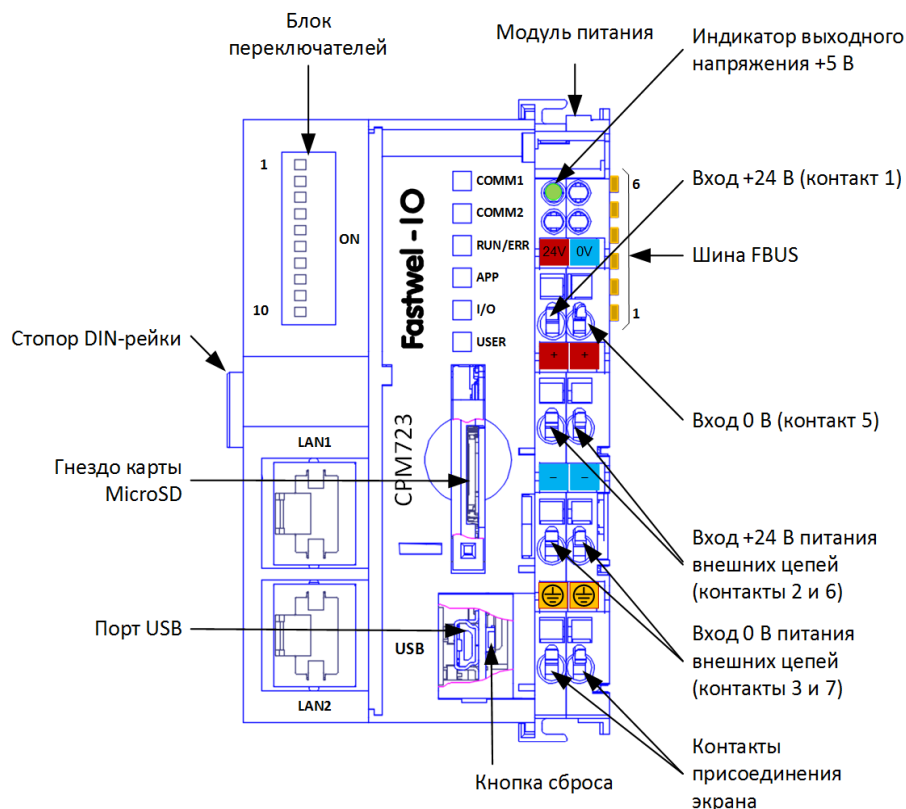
Блок переключателей

Модуль питания

Индикатор выходного напряжения +5 В

1

ON

10

COMM1

COMM2

RUN/ERR

APP

I/O

USER

Fastwel - IO

6

24V

0V

1

Вход +24 В (контакт 1)

Шина FBUS

Стопор DIN-рейки

+

+

Вход 0 В (контакт 5)

LAN1

CPM723

Гнездо карты MicroSD

–

–

Вход +24 В питания внешних цепей (контакты 2 и 6)

Порт USB

USB

Вход 0 В питания внешних цепей (контакты 3 и 7)

LAN2

Контакты присоединения экрана

Кнопка сброса